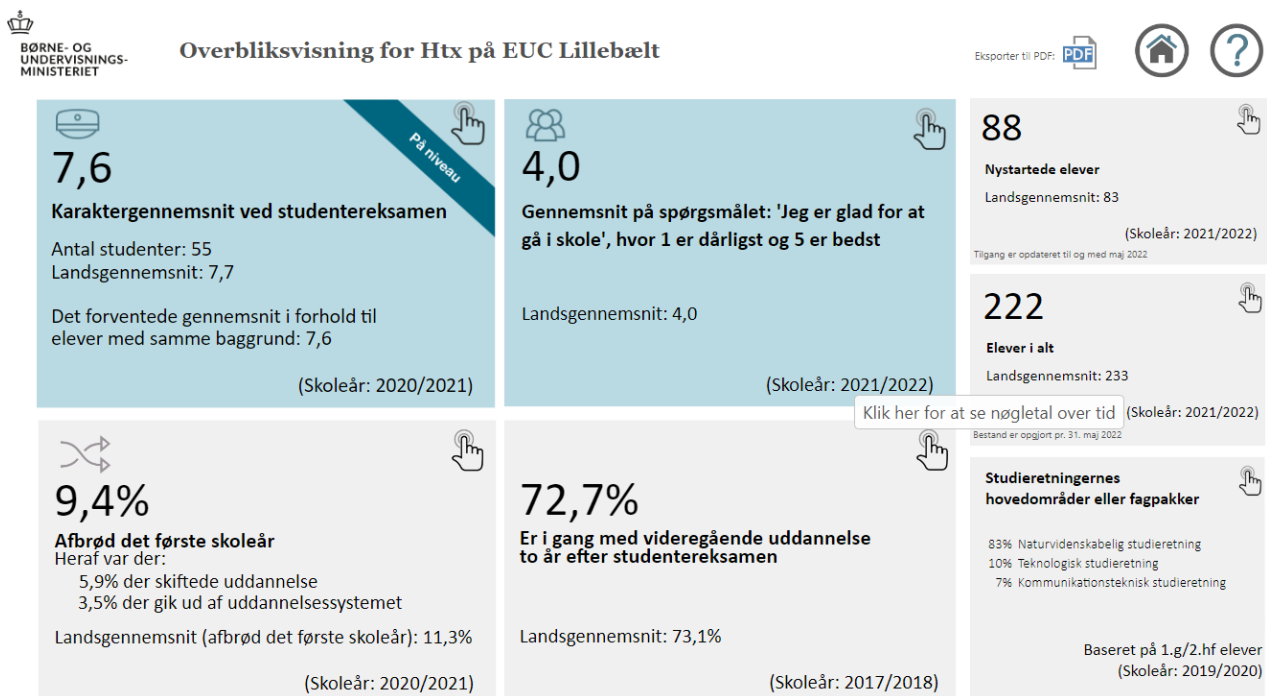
BØRNE- OG UNDERVISNINGS-MINISTERIET

Overbliksvisning for Htx på EUC Lillebælt

Eksporter til PDF: PDF

På niveau

7,6

Karaktergennemsnit ved studentereksamen

Antal studenter: 55
Landsgennemsnit: 7,7

Det forventede gennemsnit i forhold til elever med samme baggrund: 7,6

(Skoleår: 2020/2021)

4,0

Gennemsnit på spørgsmålet: 'Jeg er glad for at gå i skole', hvor 1 er dårligst og 5 er bedst

Landsgennemsnit: 4,0

(Skoleår: 2021/2022)

88

Nystartede elever

Landsgennemsnit: 83

(Skoleår: 2021/2022)

Tilgang er opdateret til og med maj 2022

222

Elever i alt

Landsgennemsnit: 233

Klik her for at se nøgletal over tid

(Skoleår: 2021/2022)

Bestand er opgjort pr. 31. maj 2022

9,4%

Afbrød det første skoleår
Heraf var der:
5,9% der skiftede uddannelse
3,5% der gik ud af uddannelsessystemet

Landsgennemsnit (afbrød det første skoleår): 11,3%

(Skoleår: 2020/2021)

72,7%

Er i gang med videregående uddannelse to år efter studentereksamen

Landsgennemsnit: 73,1%

(Skoleår: 2017/2018)

Studieretningernes hovedområder eller fagpakker

83% Naturvidenskabelig studieretning
10% Teknologisk studieretning
7% Kommunikationsteknisk studieretning

Baseret på 1.g/2.hf elever
(Skoleår: 2019/2020)